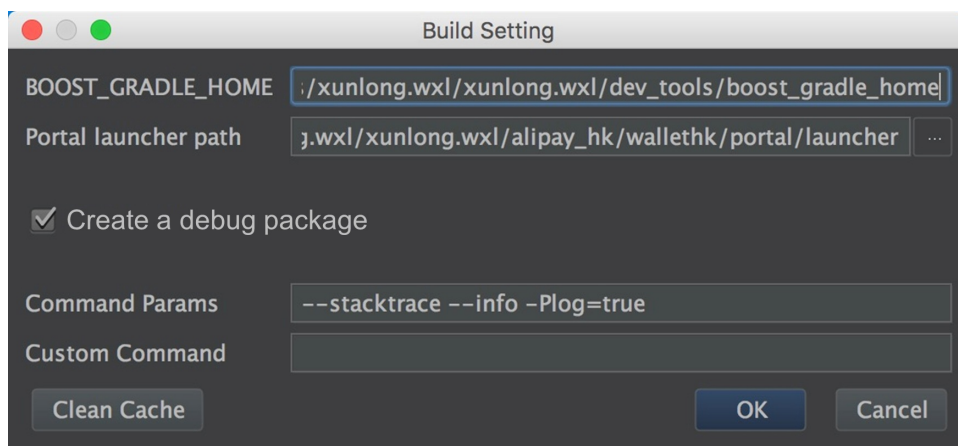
Build Setting

BOOST_GRADLE_HOME :/xunlong.wxl/xunlong.wxl/dev_tools/boost_gradle_home

Portal launcher path g.wxl/xunlong.wxl/alipay_hk/wallethk/portal/launcher ...

Create a debug package

Command Params --stacktrace --info -Plog=true

Custom Command

Clean Cache

OK

Cancel